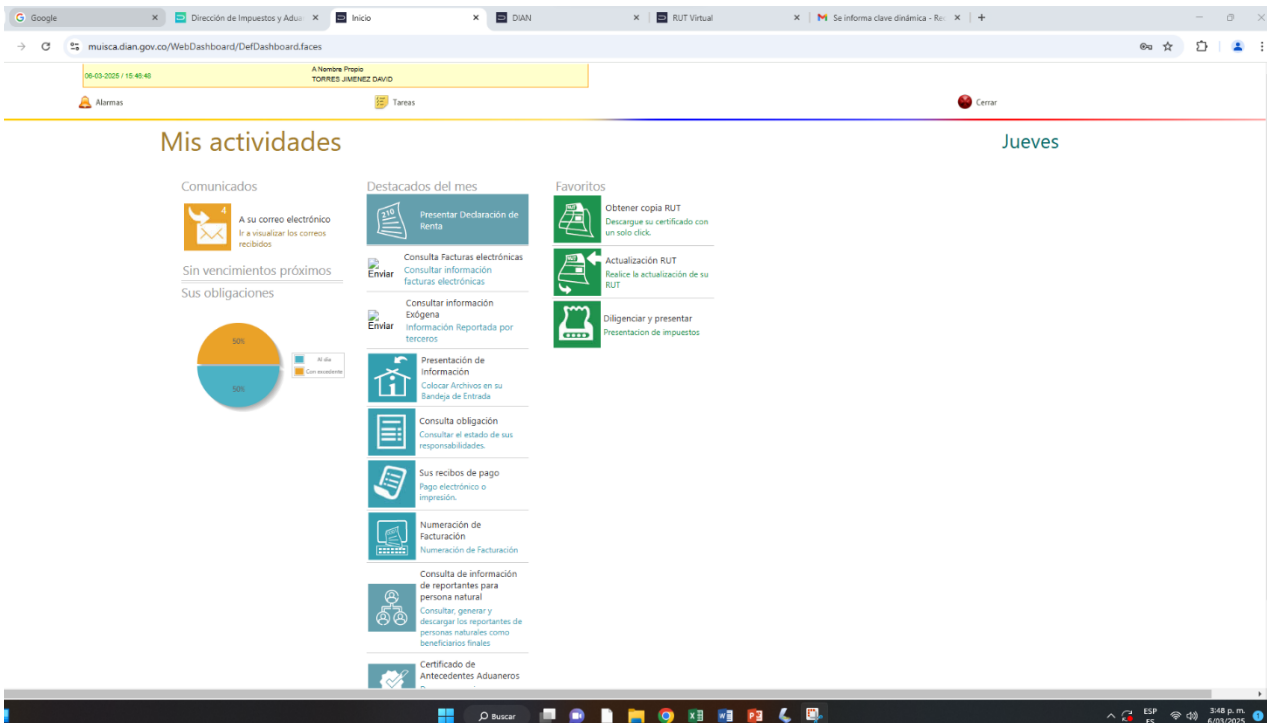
Google ×
Dirección de Impuestos y Adua ×
Inicio ×
DIAN ×
RUT Virtual ×
Se informa clave dinámica - Re ×
+

muisca.dian.gov.co/WebDashboard/DefDashboard.faces

06-03-2025 / 15:48:46
A Nombre Propio
TORRES JIMENEZ DAVID

Alarmas
Tareas
Cerrar

Mis actividades

Jueves

Comunicados

4
A su correo electrónico
Ir a visualizar los correos recibidos

Sin vencimientos próximos

Sus obligaciones

50%
50%
Al día
Con excedente

Destacados del mes

210
Presentar Declaración de Renta

Enviar
Consulta Facturas electrónicas
Consultar información facturas electrónicas

Enviar
Consultar información Exógena
Información Reportada por terceros

Presentación de Información
Colocar Archivos en su Bandeja de Entrada

Consulta obligación
Consultar el estado de sus responsabilidades.

Sus recibos de pago
Pago electrónico o impresión.

Numeración de Facturación
Numeración de Facturación

Consulta de información de reportantes para persona natural
Consultar, generar y descargar los reportantes de personas naturales como beneficiarios finales

Certificado de Antecedentes Aduaneros

Favoritos

RUT
Obtener copia RUT
Descargue su certificado con un solo click.

RUT
Actualización RUT
Realice la actualización de su RUT

Diligenciar y presentar
Presentacion de impuestos

Buscar

ESP
ES
3:48 p. m.
6/03/2025